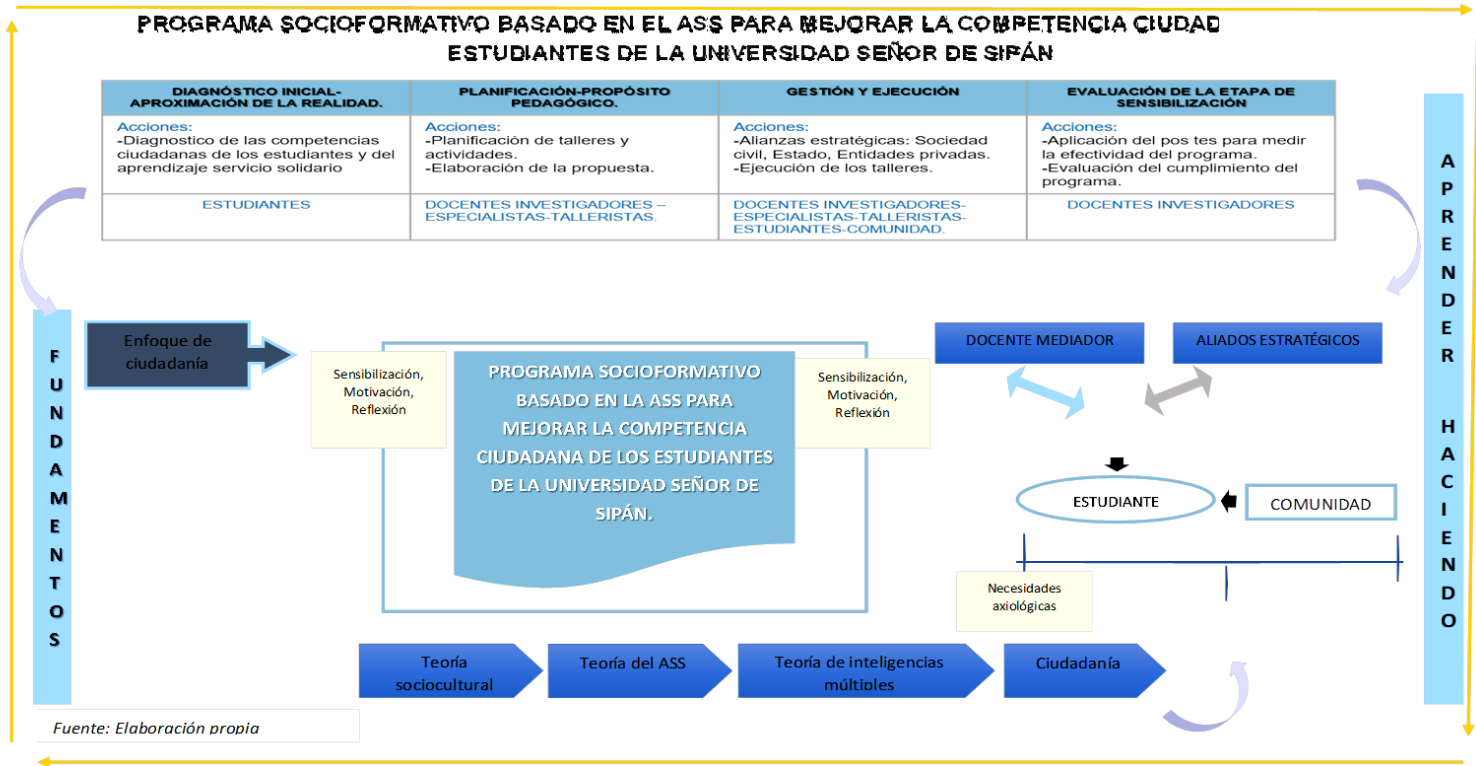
PROGRAMA SOCIOFORMATIVO BASADO EN EL ASS PARA MEJORAR LA COMPETENCIA CIUDAD
ESTUDIANTES DE LA UNIVERSIDAD SEÑOR DE SIPÁN

| DIAGNÓSTICO INICIAL-APROXIMACIÓN DE LA REALIDAD. | PLANIFICACIÓN-PROPÓSITO PEDAGÓGICO. | GESTIÓN Y EJECUCIÓN | EVALUACIÓN DE LA ETAPA DE SENSIBILIZACIÓN |
|---|---|---|---|
| Acciones: -Diagnostico de las competencias ciudadanas de los estudiantes y del aprendizaje servicio solidario | Acciones: -Planificación de talleres y actividades. -Elaboración de la propuesta. | Acciones: -Alianzas estratégicas: Sociedad civil, Estado, Entidades privadas. -Ejecución de los talleres. | Acciones: -Aplicación del pos tes para medir la efectividad del programa. -Evaluación del cumplimiento del programa. |
| ESTUDIANTES | DOCENTES INVESTIGADORES – ESPECIALISTAS-TALLERISTAS. | DOCENTES INVESTIGADORES-ESPECIALISTAS-TALLERISTAS-ESTUDIANTES-COMUNIDAD. | DOCENTES INVESTIGADORES |

FUNDAMENTOS

Enfoque de ciudadanía

Sensibilización, Motivación, Reflexión

PROGRAMA SOCIOFORMATIVO BASADO EN LA ASS PARA MEJORAR LA COMPETENCIA CIUDADANA DE LOS ESTUDIANTES DE LA UNIVERSIDAD SEÑOR DE SIPÁN.

Sensibilización, Motivación, Reflexión

DOCENTE MEDIADOR

ALIADOS ESTRATÉGICOS

ESTUDIANTE

COMUNIDAD

Necesidades axiológicas

APRENDER HACIENDO

Teoría sociocultural

Teoría del ASS

Teoría de inteligencias múltiples

Ciudadanía

Fuente: Elaboración propia